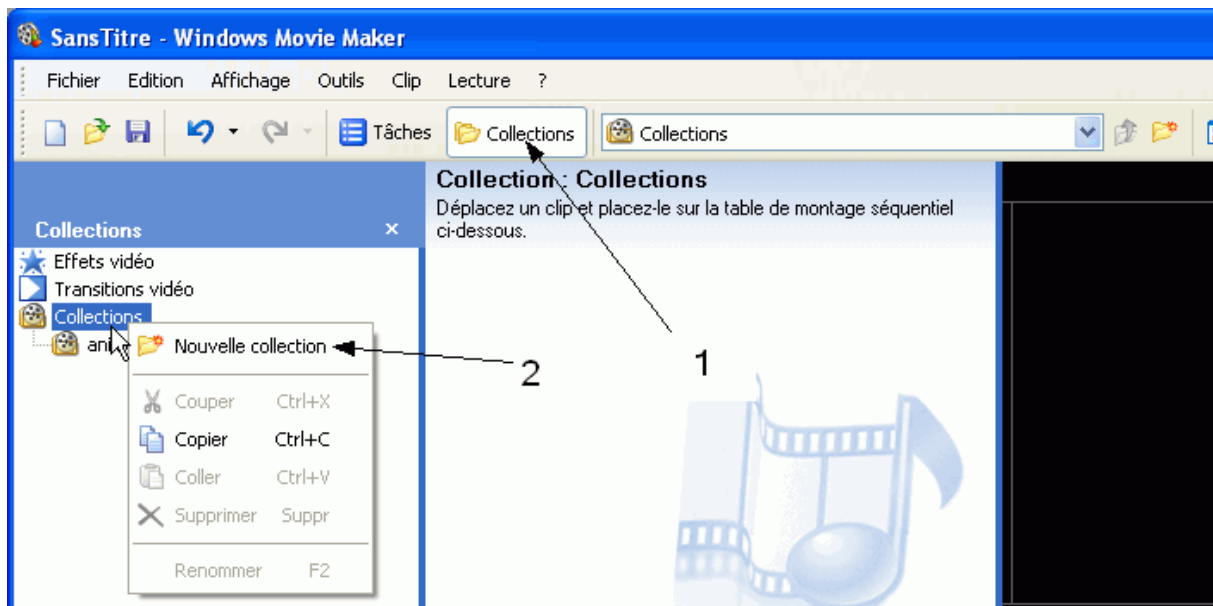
SansTitre - Windows Movie Maker

Fichier Edition Affichage Outils Clip Lecture ?

Tâches Collections Collections

Collections ×

Effets vidéo
Transitions vidéo
Collections
ani

Nouvelle collection

Couper Ctrl+X
Copier Ctrl+C
Coller Ctrl+V
Supprimer Suppr
Renommer F2

Collection : Collections
Déplacez un clip et placez-le sur la table de montage séquentiel ci-dessous.

1

2